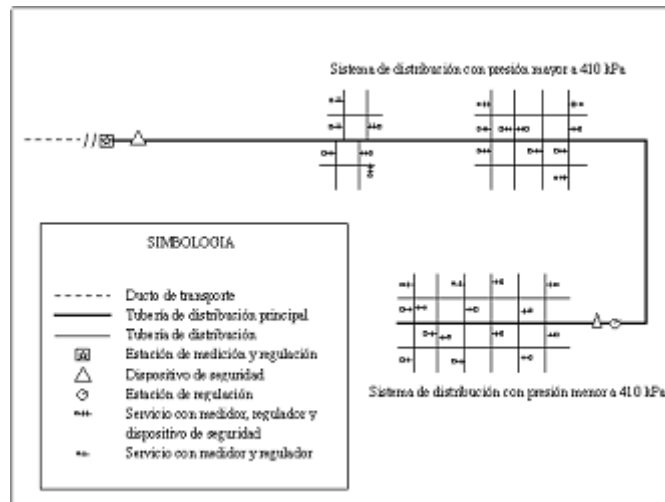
Sistema de distribución con presión mayor a 410 kPa

SIMBOLOGIA

Ducto de transporte
Tubería de distribución principal
Tubería de distribución
Estación de medición y regulación
Dispositivo de seguridad
Estación de regulación
Servicio con medidor, regulador y dispositivo de seguridad
Servicio con medidor y regulador

Sistema de distribución con presión menor a 410 kPa